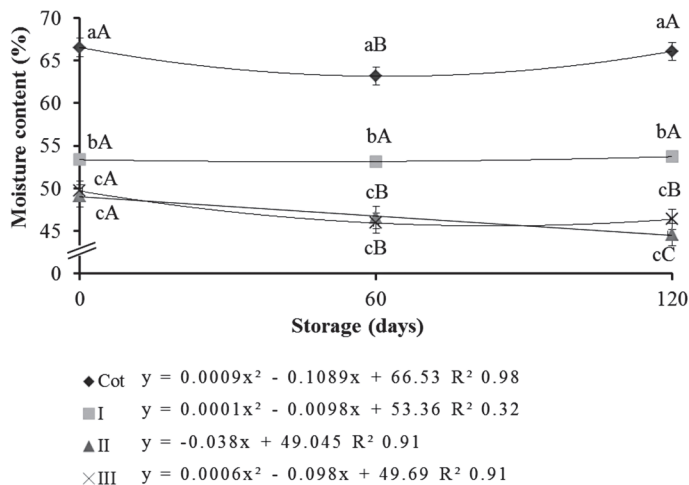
70
65
60
55
50
45
0
Moisture content (%)
aA
aB
aA
bA
bA
bA
cA
cA
cB
cB
cB
cC
0
60
120
Storage (days)

Cot $y = 0.0009x^2 - 0.1089x + 66.53$ $R^2$ 0.98
I $y = 0.0001x^2 - 0.0098x + 53.36$ $R^2$ 0.32
II $y = -0.038x + 49.045$ $R^2$ 0.91
III $y = 0.0006x^2 - 0.098x + 49.69$ $R^2$ 0.91